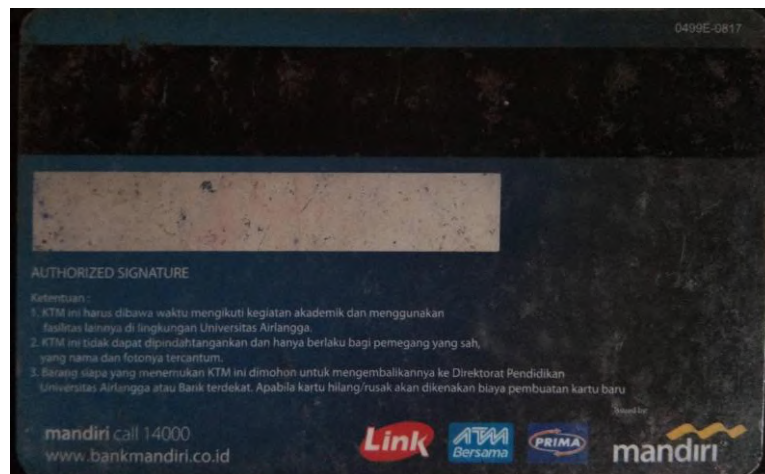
0499E-0817

AUTHORIZED SIGNATURE

Ketentuan :
1. KTM ini harus dibawa waktu mengikuti kegiatan akademik dan menggunakan fasilitas lainnya di lingkungan Universitas Airlangga.
2. KTM ini tidak dapat dipindahtangankan dan hanya berlaku bagi pemegang yang sah, yang nama dan fotonya tercantum.
3. Barang siapa yang menemukan KTM ini dimohon untuk mengembalikannya ke Direktorat Pendidikan Universitas Airlangga atau Bank terdekat. Apabila kartu hilang/rusak akan dikenakan biaya pembuatan kartu baru

Issued by

mandiri call 14000
www.bankmandiri.co.id

Link
ATM Bersama
PRIMA
mandiri